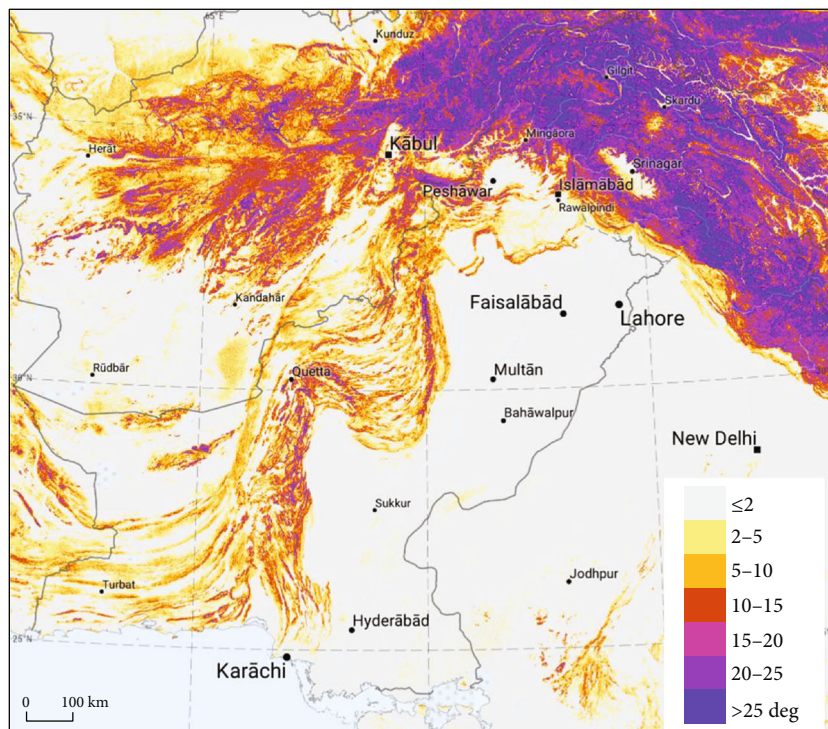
65°E
Kunduz
Gilgit
Skardu
35°N
Herāt
Kābul
Mingāora
Srinagar
Peshawar
Islāmābād
Rawalpindi
Kandahār
Faisalābād
Lahore
Rūdbār
30°N
Quetta
Multān
Bahāwalpur
New Delhi
Sukkur
Jodhpur
Turbat
25°N
Hyderābād
Karāchi
0
100 km

| |
|---|
| ≤2 |
| 2–5 |
| 5–10 |
| 10–15 |
| 15–20 |
| 20–25 |
| >25 deg |